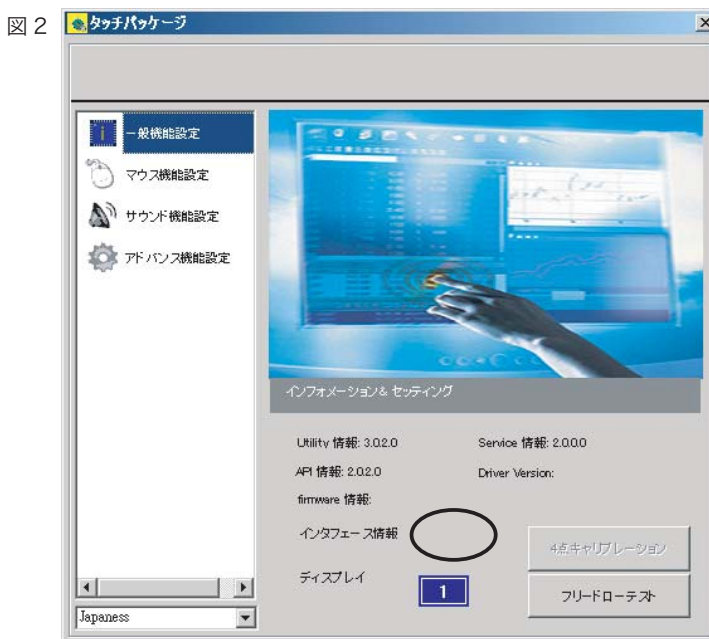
図 2

タッチパッケージ

×

一般機能設定

マウス機能設定

サウンド機能設定

アドバンス機能設定

インフォメーション& セッティング

Utility 情報: 3.0.2.0

Service 情報: 2.0.0.0

API 情報: 2.0.2.0

Driver Version:

firmware 情報:

インタフェース情報

4点キャリブレーション

ディスプレイ

1

フリードローテスト

Japaness